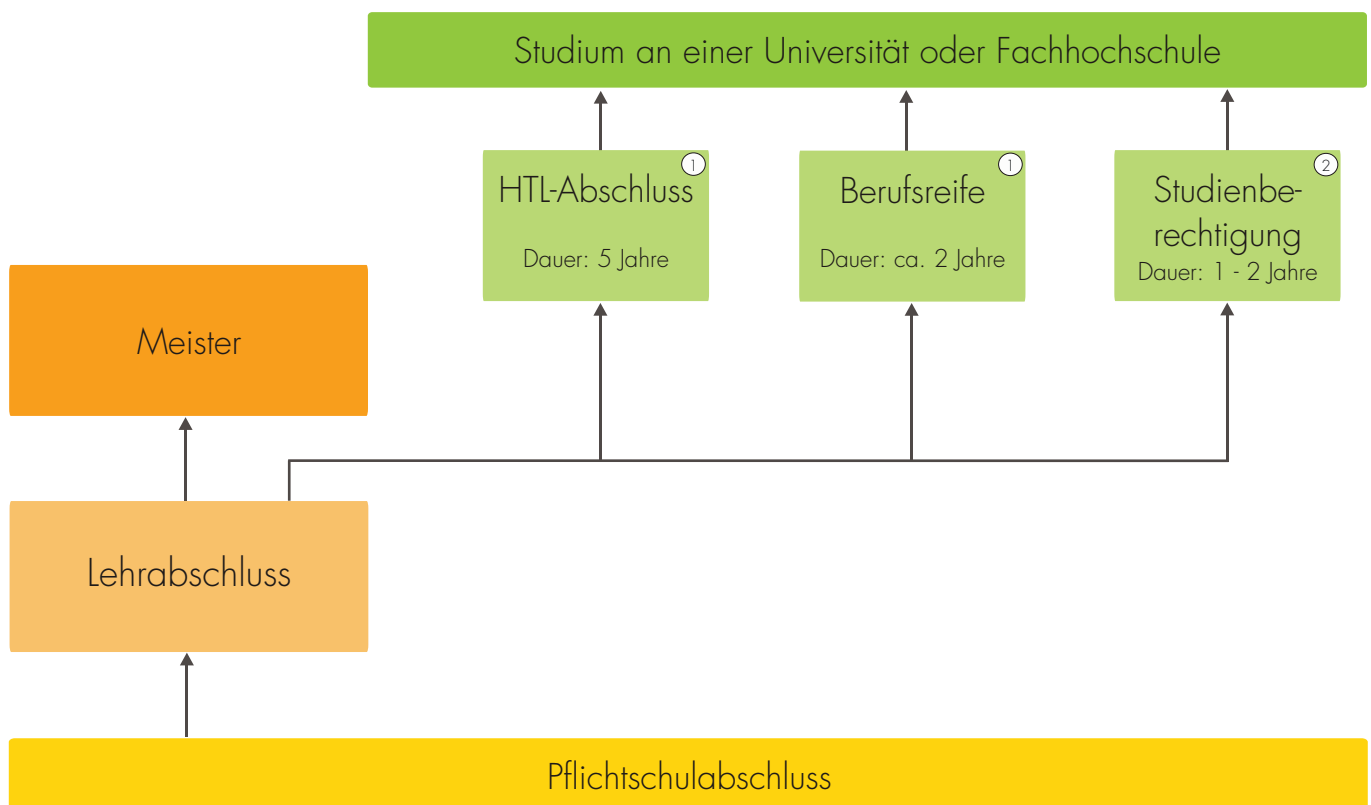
Studium an einer Universität oder Fachhochschule

HTL-Abschluss ①
Dauer: 5 Jahre

Berufsreife ①
Dauer: ca. 2 Jahre

Studienberechtigung ②
Dauer: 1 - 2 Jahre

Meister

Lehrabschluss

Pflichtschulabschluss